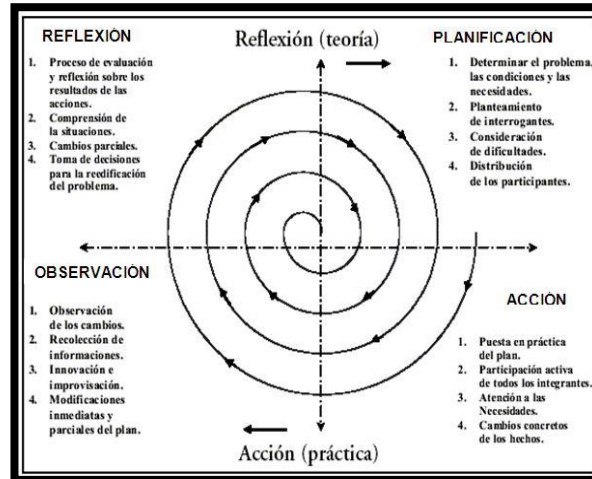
REFLEXIÓN

1. Proceso de evaluación y reflexión sobre los resultados de las acciones.
2. Comprensión de la situaciones.
3. Cambios parciales.
4. Toma de decisiones para la reedificación del problema.

Reflexión (teoría)

PLANIFICACIÓN

1. Determinar el problema, las condiciones y las necesidades.
2. Planteamiento de interrogantes.
3. Consideración de dificultades.
4. Distribución de los participantes.

OBSERVACIÓN

1. Observación de los cambios.
2. Recolección de informaciones.
3. Innovación e improvisación.
4. Modificaciones inmediatas y parciales del plan.

ACCIÓN

1. Puesta en práctica del plan.
2. Participación activa de todos los integrantes.
3. Atención a las Necesidades.
4. Cambios concretos de los hechos.

Acción (práctica)